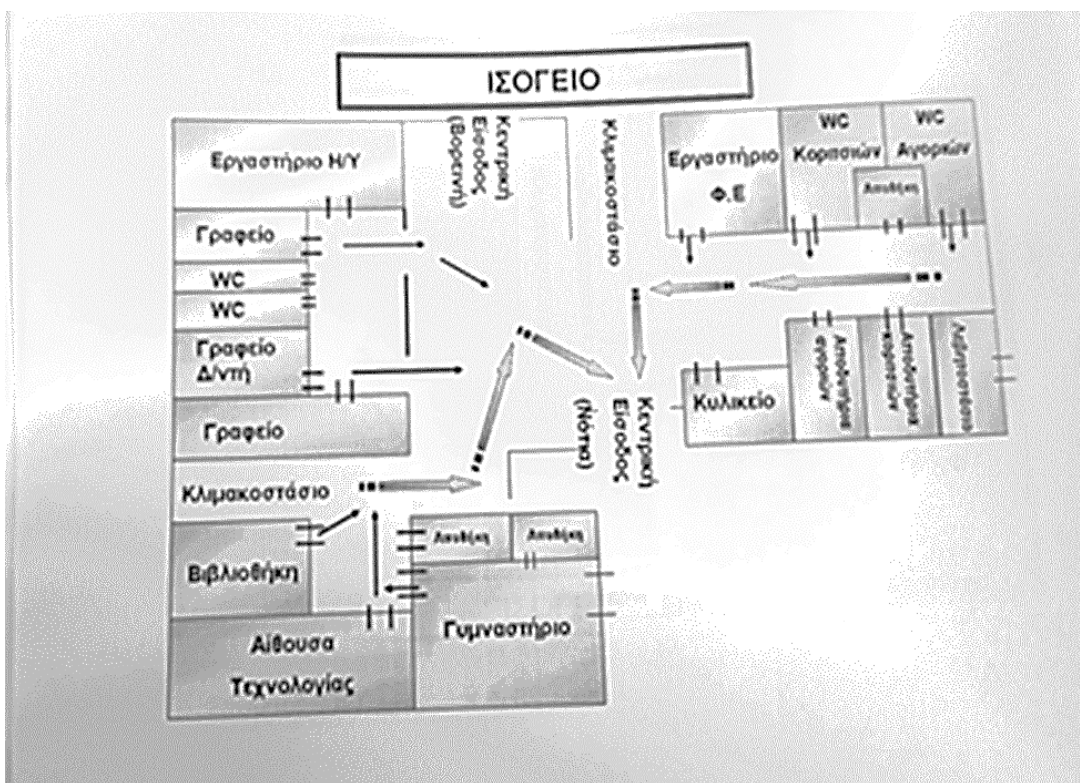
ΙΣΟΓΕΙΟ

Εργαστήριο Η/Υ

Γραφείο

WC

WC

Γραφείο Δ/ντή

Γραφείο

Κλιμακοστάσιο

Βιβλιοθήκη

Αίθουσα Τεχνολογίας

Κεντρική Είσοδος (Βορεινή)

Κλιμακοστάσιο

Εργαστήριο Φ.Ε

WC Κοριτσιών

WC Αγοριών

Αποθήκη

Αποδυτήρια αγοριών

Αποδυτήρια κοριτσιών

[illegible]

Κυλικείο

Κεντρική Είσοδος (Νότια)

Αποθήκη

Αποθήκη

Γυμναστήριο